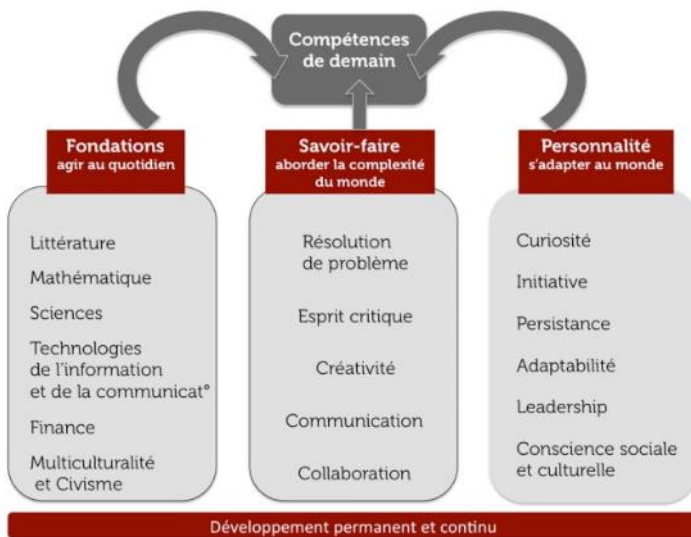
Compétences de demain

Fondations
agir au quotidien

Littérature

Mathématique

Sciences

Technologies de l'information et de la communicat°

Finance

Multiculturalité et Civisme

Savoir-faire
aborder la complexité du monde

Résolution de problème

Esprit critique

Créativité

Communication

Collaboration

Personnalité
s'adapter au monde

Curiosité

Initiative

Persistance

Adaptabilité

Leadership

Conscience sociale et culturelle

Développement permanent et continu